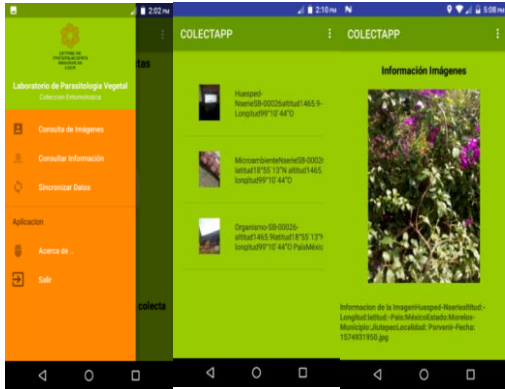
2:02 PM

CENTRO DE INVESTIGACIÓN EN BIOTECNOLOGÍA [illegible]

Laboratorio de Parasitología Vegetal

Coleccion Entomologica

Consulta de Imagenes

Consultar Informacion

Sincronizar Datos

Aplicacion

Acerca de ...

Salir

tas

colecta

2:10 PM

COLECTAPP

Huesped-NserieSB-00026altitud1465.9-Longitud99°10´44"O

MicroambienteNserieSB-00026altitud18°55´13"N altitud1465.9Longitud99°10´44"O

Organismo-SB-00026-altitud1465.9latitud18°55´13"NLongitud99°10´44"OPaisMéxico

5:08 PM

COLECTAPP

Información Imágenes

Informacion de la ImagenHuesped-Nserielatitud:-Longitud:latitud:-Pais:MéxicoEstado:Morelos-Municipio:JiutepecLocalidad: Porvenir-Fecha: 1574931950.jpg